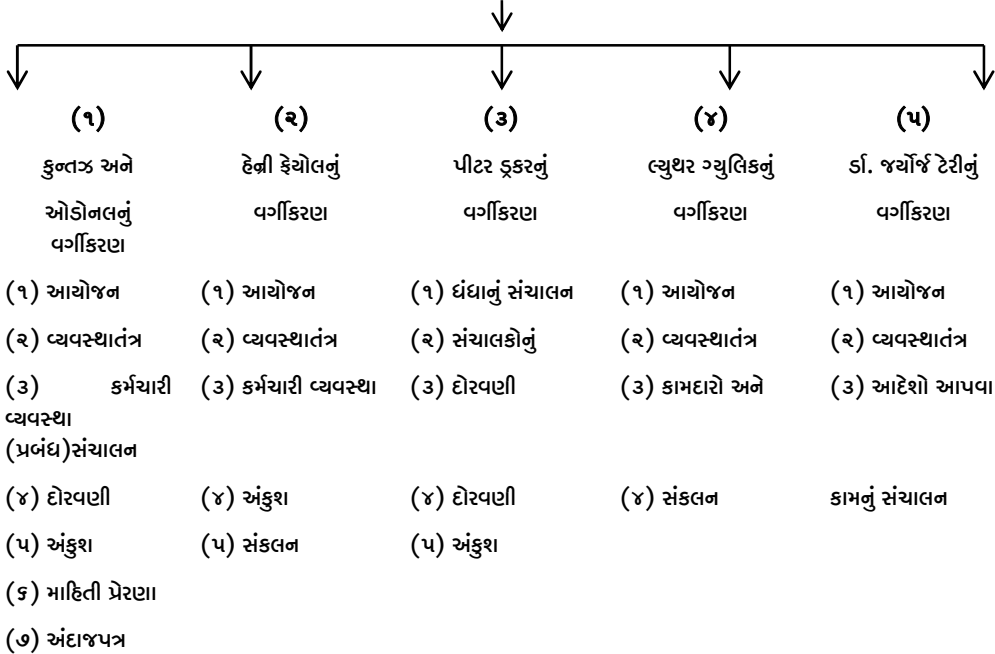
| (૧) કુન્તઝ અને ઓડોનલનું વર્ગીકરણ | (૨) હેન્રી ફેયોલનું વર્ગીકરણ | (૩) પીટર ડ્રકરનું વર્ગીકરણ | (૪) લ્યુથર ગ્યુલિકનું વર્ગીકરણ | (૫) ડૉ. જર્યોજ ટેરીનું વર્ગીકરણ |
|---|---|---|---|---|
| (૧) આયોજન | (૧) આયોજન | (૧) ધંધાનું સંચાલન | (૧) આયોજન | (૧) આયોજન |
| (૨) વ્યવસ્થાતંત્ર | (૨) વ્યવસ્થાતંત્ર | (૨) સંચાલકોનું | (૨) વ્યવસ્થાતંત્ર | (૨) વ્યવસ્થાતંત્ર |
| (૩) કર્મચારી વ્યવસ્થા (પ્રબંધ)સંચાલન | (૩) કર્મચારી વ્યવસ્થા | (૩) દોરવણી | (૩) કામદારો અને | (૩) આદેશો આપવા |
| (૪) દોરવણી | (૪) અંકુશ | (૪) દોરવણી | (૪) સંકલન | કામનું સંચાલન |
| (૫) અંકુશ | (૫) સંકલન | (૫) અંકુશ | | |
| (૬) માહિતી પ્રેરણા | | | | |
| (૭) અંદાજપત્ર | | | | |